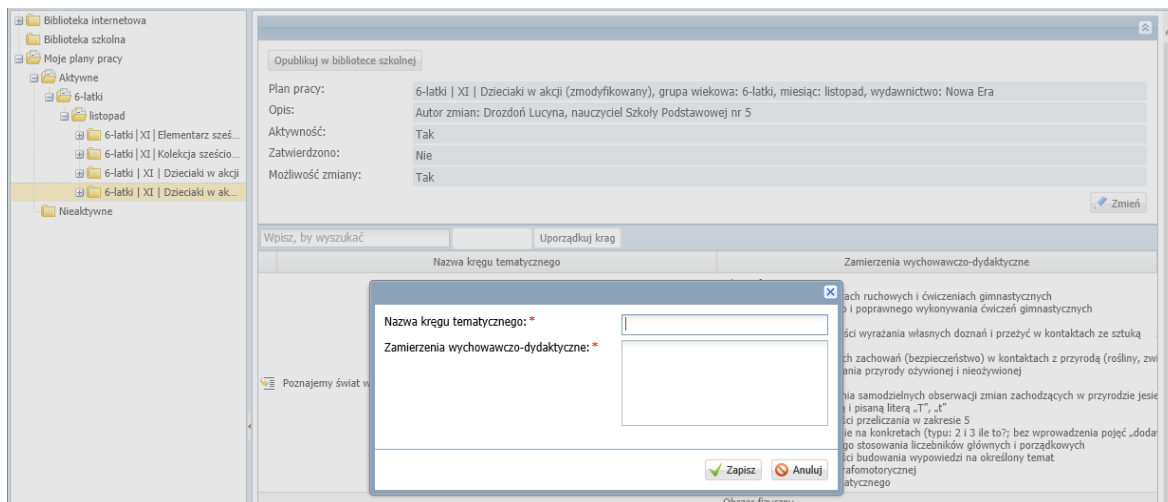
Biblioteka internetowa
Biblioteka szkolna
Moje plany pracy
Aktywne
6-latki
listopad
6-latki | XI | Elementarz sześ...
6-latki | XI | Kolekcja sześcio...
6-latki | XI | Dzieciaki w akcji
6-latki | XI | Dzieciaki w ak...
Nieaktywne

Opublikuj w bibliotece szkolnej

| Plan pracy: | 6-latki \| XI \| Dzieciaki w akcji (zmodyfikowany), grupa wiekowa: 6-latki, miesiąc: listopad, wydawnictwo: Nowa Era |
|---|---|
| Opis: | Autor zmian: Drozdoń Lucyna, nauczyciel Szkoły Podstawowej nr 5 |
| Aktywność: | Tak |
| Zatwierdzono: | Nie |
| Możliwość zmiany: | Tak |

Zmień

Wpisz, by wyszukać
Uporządkuj krąg

| Nazwa kręgu tematycznego | Zamierzenia wychowawczo-dydaktyczne |
|---|---|
| Poznajemy świat w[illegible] | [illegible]ach ruchowych i ćwiczeniach gimnastycznych<br>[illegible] i poprawnego wykonywania ćwiczeń gimnastycznych<br>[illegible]ści wyrażania własnych doznań i przeżyć w kontaktach ze sztuką<br>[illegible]ch zachowań (bezpieczeństwo) w kontaktach z przyrodą (rośliny, zwi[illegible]<br>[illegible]ania przyrody ożywionej i nieożywionej<br>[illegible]nia samodzielnych obserwacji zmian zachodzących w przyrodzie jesie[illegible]<br>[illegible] i pisaną literą „T", „t"<br>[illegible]ści przeliczania w zakresie 5<br>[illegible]ie na konkretach (typu: 2 i 3 ile to?; bez wprowadzenia pojęć „doda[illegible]<br>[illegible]go stosowania liczebników głównych i porządkowych<br>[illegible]ści budowania wypowiedzi na określony temat<br>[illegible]rafomotorycznej<br>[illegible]atycznego |

Nazwa kręgu tematycznego: *
Zamierzenia wychowawczo-dydaktyczne: *
Zapisz
Anuluj

Obszar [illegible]